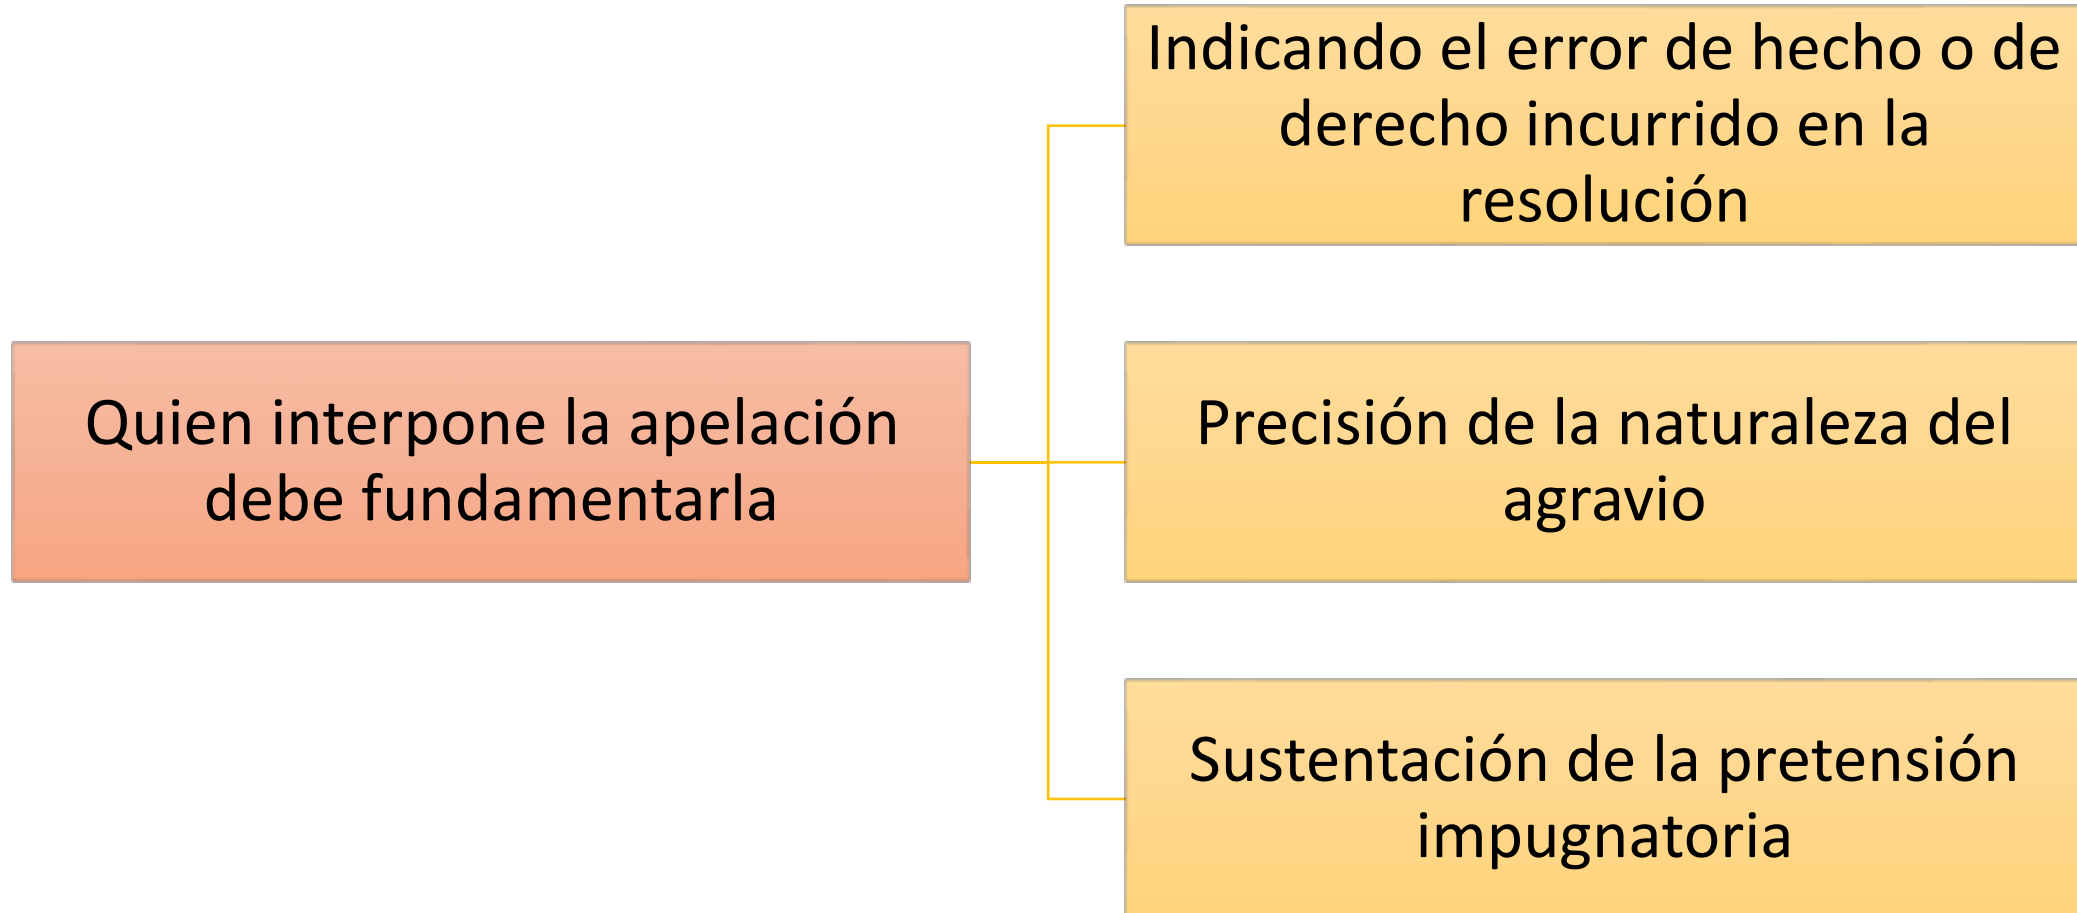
Quien interpone la apelación debe fundamentarla

Indicando el error de hecho o de derecho incurrido en la resolución

Precisión de la naturaleza del agravio

Sustentación de la pretensión impugnatoria